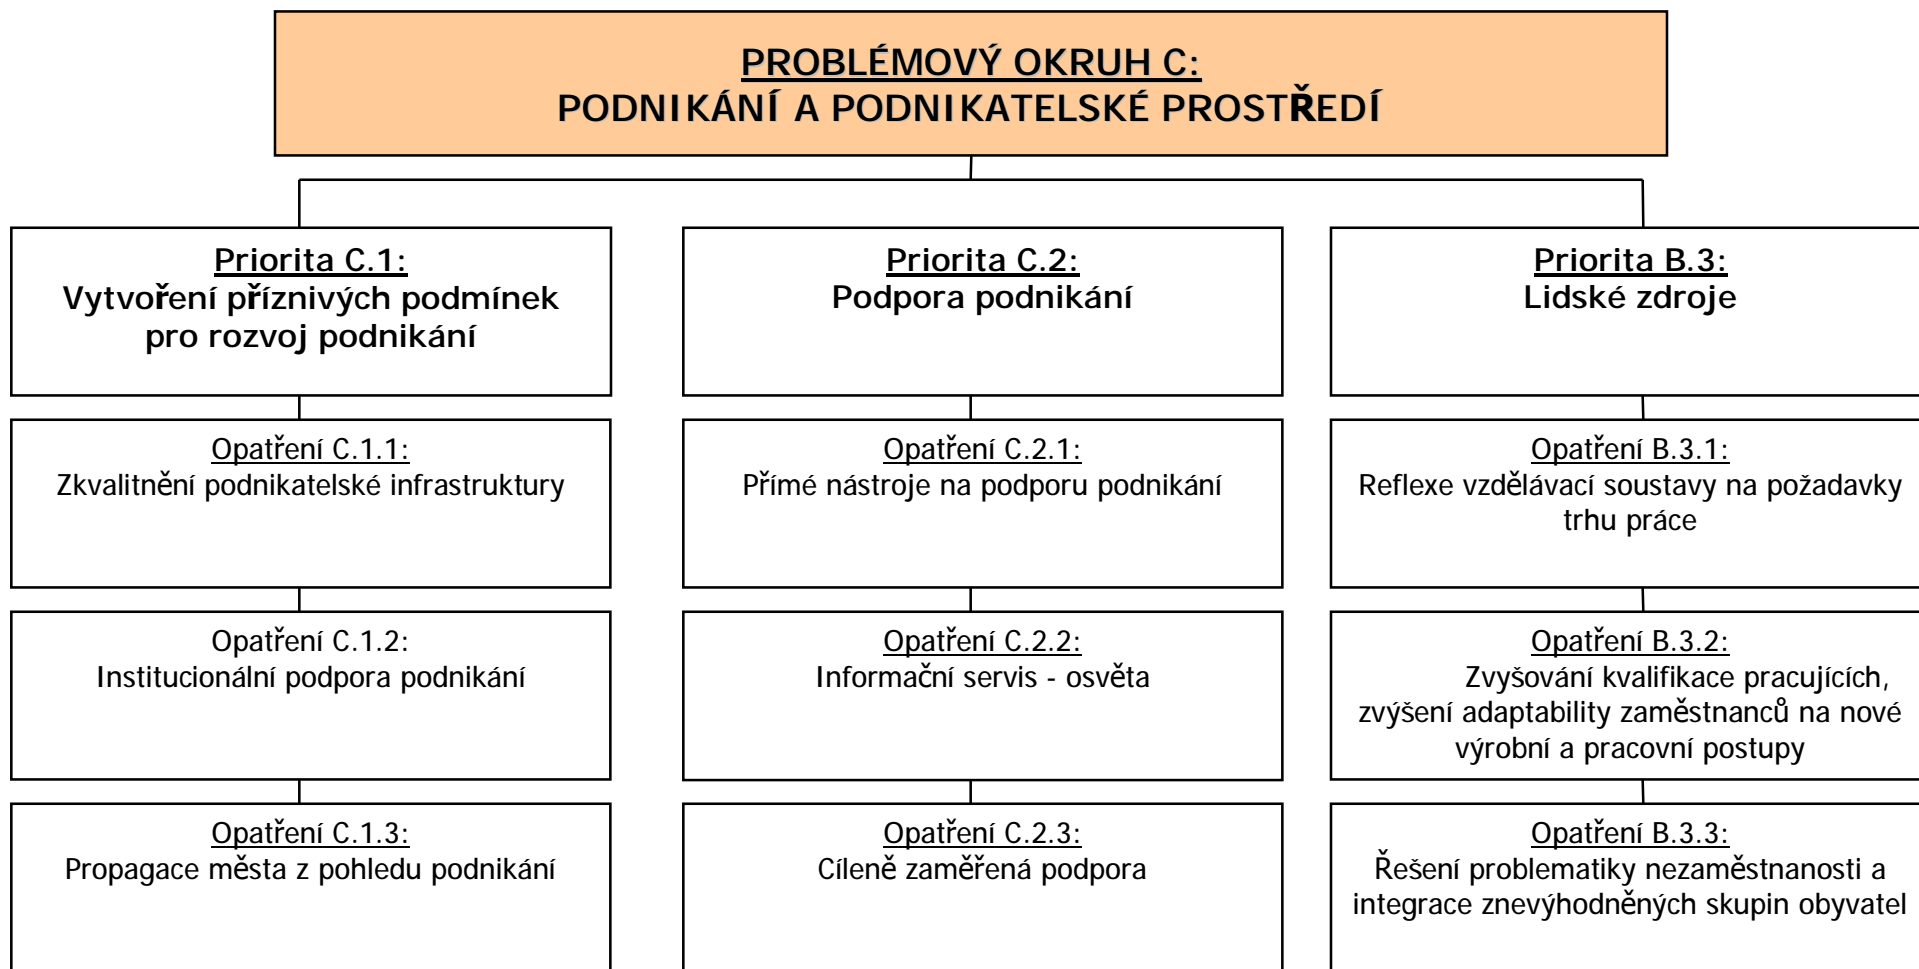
PROBLÉMOVÝ OKRUH C:
PODNIKÁNÍ A PODNIKATELSKÉ PROSTŘEDÍ

Priorita C.1:
Vytvoření příznivých podmínek pro rozvoj podnikání

Opatření C.1.1:
Zkvalitnění podnikatelské infrastruktury

Opatření C.1.2:
Institucionální podpora podnikání

Opatření C.1.3:
Propagace města z pohledu podnikání

Priorita C.2:
Podpora podnikání

Opatření C.2.1:
Přímé nástroje na podporu podnikání

Opatření C.2.2:
Informační servis - osvěta

Opatření C.2.3:
Cíleně zaměřená podpora

Priorita B.3:
Lidské zdroje

Opatření B.3.1:
Reflexe vzdělávací soustavy na požadavky trhu práce

Opatření B.3.2:
Zvyšování kvalifikace pracujících, zvýšení adaptability zaměstnanců na nové výrobní a pracovní postupy

Opatření B.3.3:
Řešení problematiky nezaměstnanosti a integrace znevýhodněných skupin obyvatel